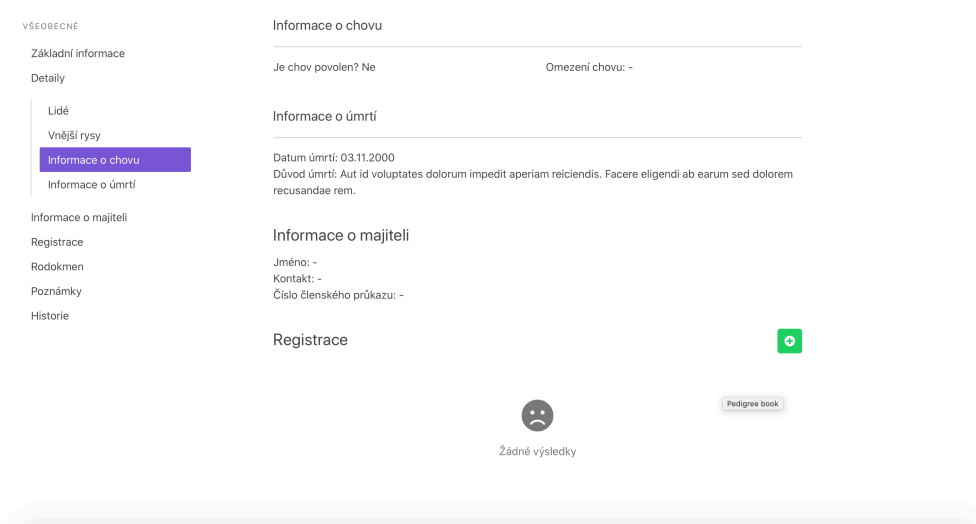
VŠEOBECNÉ

Základní informace
Detaily

Lidé
Vnější rysy
Informace o chovu
Informace o úmrtí

Informace o majiteli
Registrace
Rodokmen
Poznámky
Historie

Informace o chovu

Je chov povolen? Ne

Omezení chovu: -

Informace o úmrtí

Datum úmrtí: 03.11.2000
Důvod úmrtí: Aut id voluptates dolorum impedit aperiam reiciendis. Facere eligendi ab earum sed dolorem recusandae rem.

Informace o majiteli

Jméno: -
Kontakt: -
Číslo členského průkazu: -

Registrace

Pedigree book

Žádné výsledky